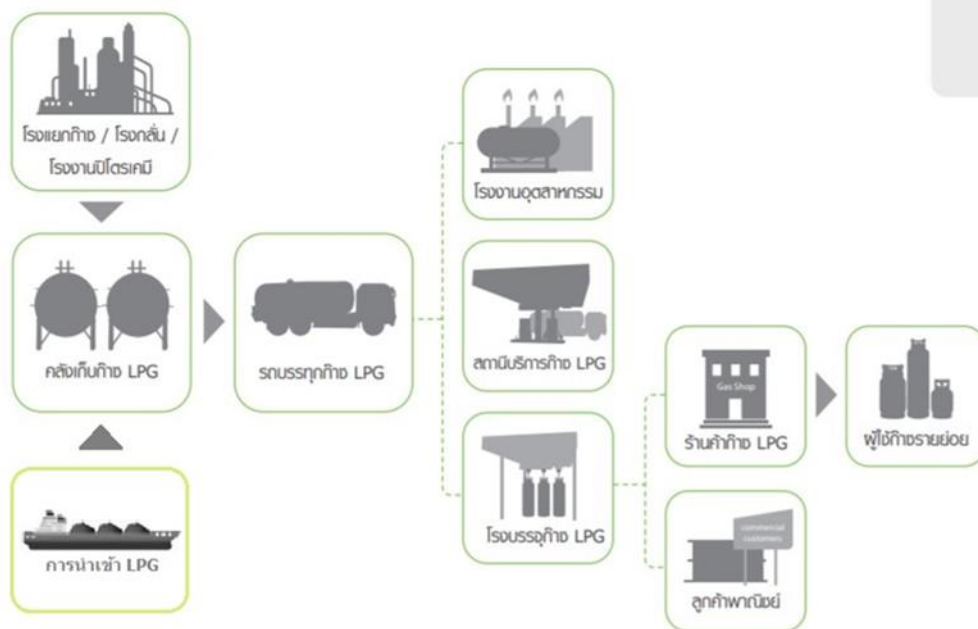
โรงแยกก๊าซ / โรงกลั่น / โรงงานปิโตรเคมี

คลังเก็บก๊าซ LPG

การนำเข้า LPG

รถบรรทุกก๊าซ LPG

โรงงานอุตสาหกรรม

สถานีบริการก๊าซ LPG

โรงบรรจุก๊าซ LPG

Gas Shop

ร้านค้าก๊าซ LPG

commercial customers

ลูกค้าพาณิชย์

ผู้ใช้ก๊าซรายย่อย